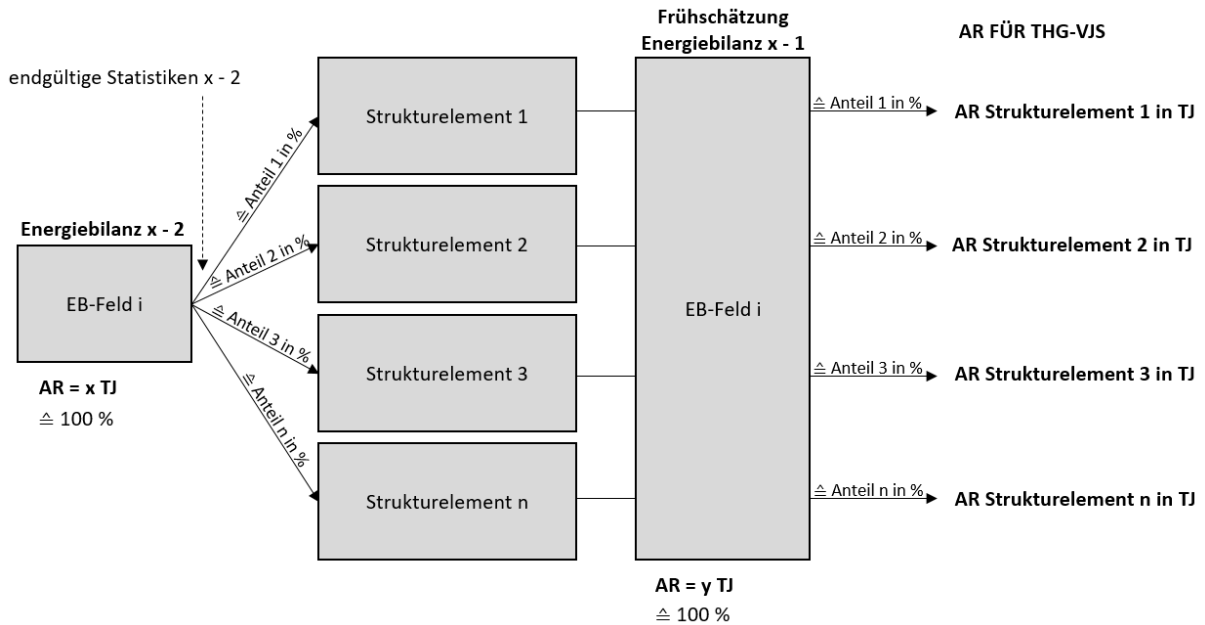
endgültige Statistiken x - 2

Energiebilanz x - 2

EB-Feld i

AR = x TJ
≙ 100 %

≙ Anteil 1 in %
≙ Anteil 2 in %
≙ Anteil 3 in %
≙ Anteil n in %

Strukturelement 1

Strukturelement 2

Strukturelement 3

Strukturelement n

Frühschätzung
Energiebilanz x - 1

EB-Feld i

AR = y TJ
≙ 100 %

AR FÜR THG-VJS

≙ Anteil 1 in % AR Strukturelement 1 in TJ

≙ Anteil 2 in % AR Strukturelement 2 in TJ

≙ Anteil 3 in % AR Strukturelement 3 in TJ

≙ Anteil n in % AR Strukturelement n in TJ